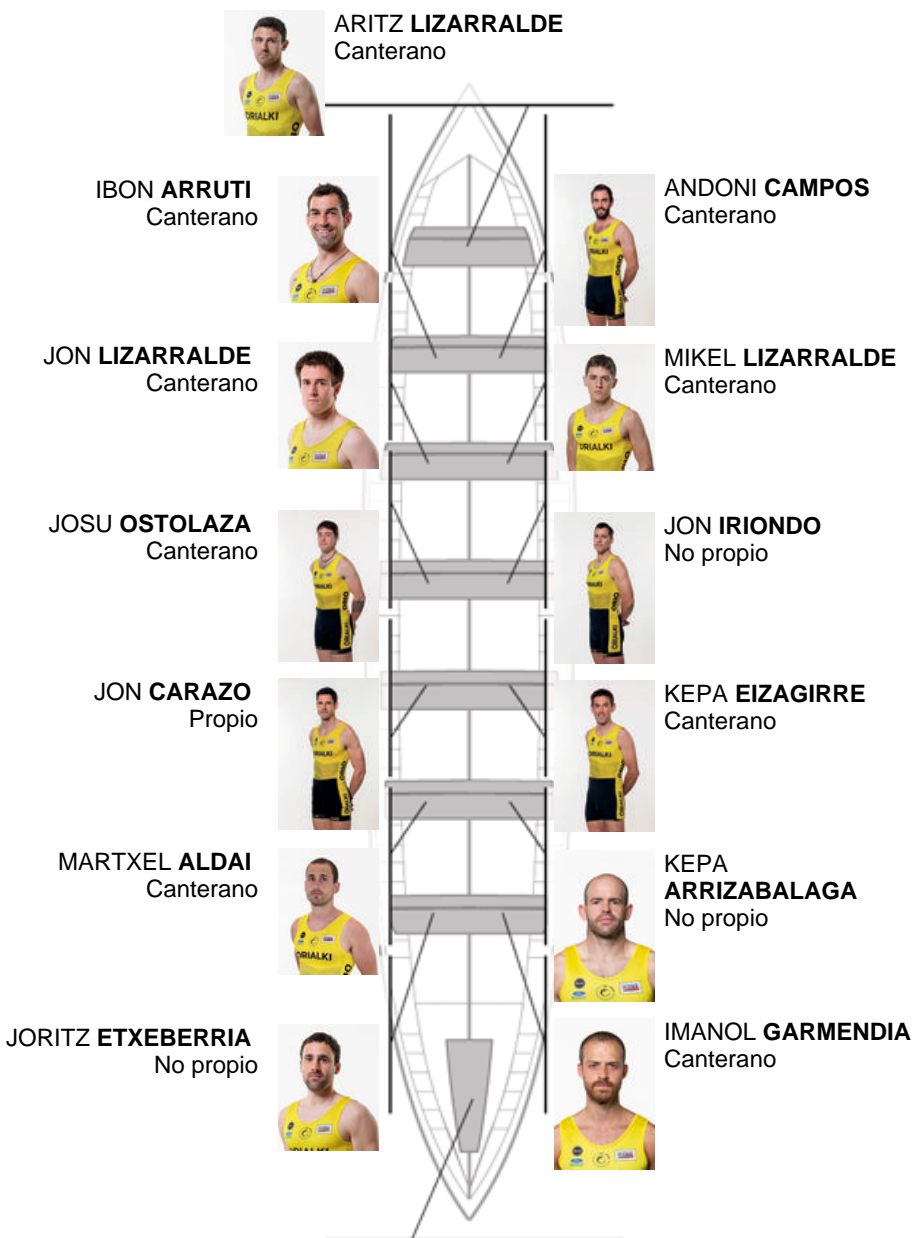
ARITZ **LIZARRALDE**
Canterano

IBON **ARRUTI**
Canterano

ANDONI **CAMPOS**
Canterano

JON **LIZARRALDE**
Canterano

MIKEL **LIZARRALDE**
Canterano

JOSU **OSTOLAZA**
Canterano

JON **IRIONDO**
No propio

JON **CARAZO**
Propio

KEPA **EIZAGIRRE**
Canterano

MARTXEL **ALDAI**
Canterano

KEPA **ARRIZABALAGA**
No propio

JORITZ **ETXEBERRIA**
No propio

IMANOL **GARMENDIA**
Canterano